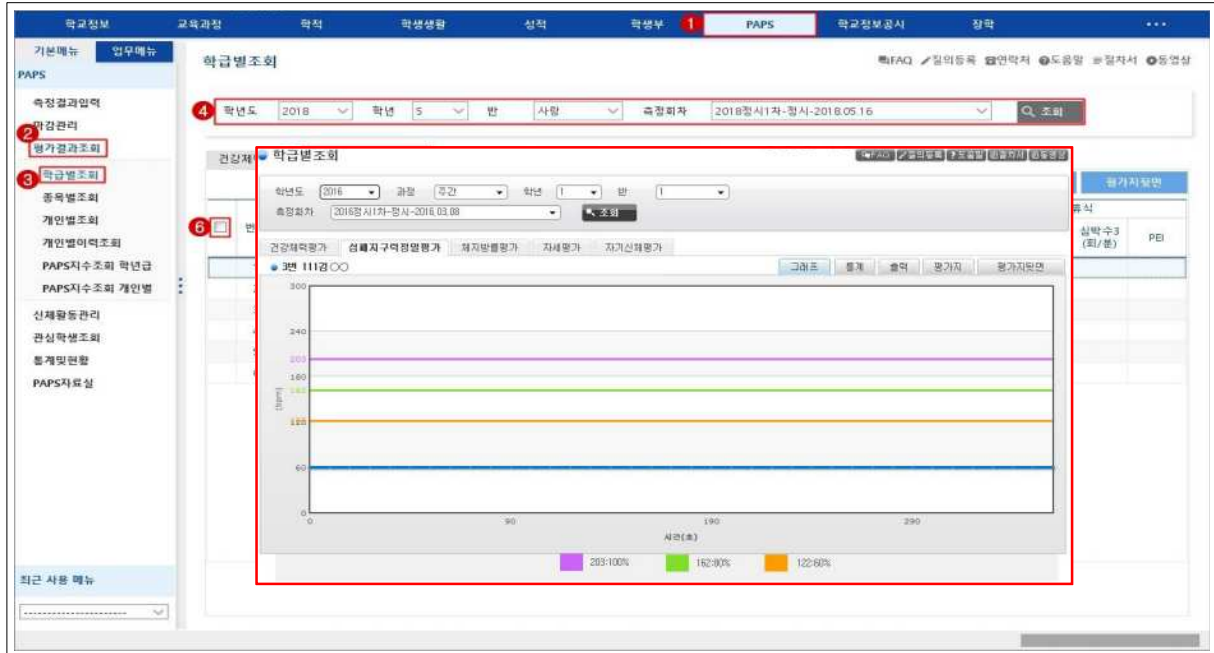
학교정보 교육과정 학적 학생생활 성적 학생부 1 PAPS 학교정보공시 장학 ···

기본메뉴 업무메뉴
PAPS
측정결과입력
마감관리
2 평가결과조회
3 학급별조회
종목별조회
개인별조회
개인별이력조회
PAPS지수조회 학년급
PAPS지수조회 개인별
신체활동관리
관심학생조회
통계및현황
PAPS자료실

최근 사용 메뉴
------------------------

학급별조회
FAQ 질의등록 연락처 도움말 절차서 동영상

4 학년도 2018 학년 5 반 사랑 측정회차 2018정시1차-정시-2018.05.16 조회

건강체
평가지뒷면
6 번
휴식
심박수3 (회/분)
PEI

학급별조회
학년도 2016 과정 주간 학년 1 반 1
측정회차 2016정시1차-정시-2016.03.08 조회
건강체력평가 심폐지구력정밀평가 체지방률평가 자세평가 자기신체평가
3번 111김○○
그래프 통계 출력 평가지 평가지뒷면
300
240
203
180
162
120
60
0
(bpm)
0 90 190 290
시간(초)
203:100% 162:80% 122:60%